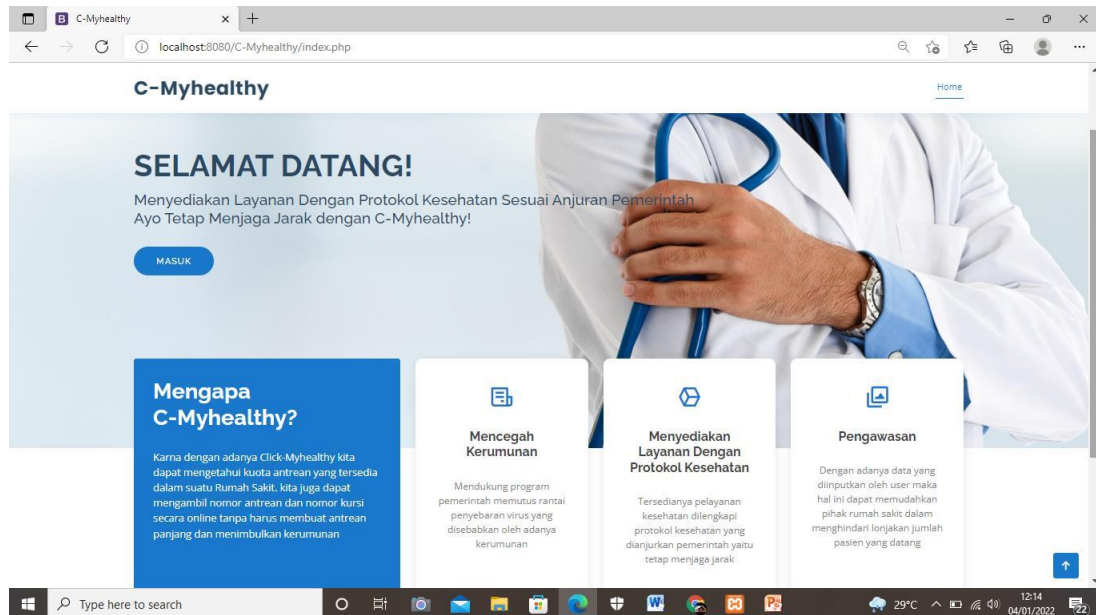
C-Myhealthy

localhost:8080/C-Myhealthy/index.php

C-Myhealthy

Home

SELAMAT DATANG!

Menyediakan Layanan Dengan Protokol Kesehatan Sesuai Anjuran Pemerintah
Ayo Tetap Menjaga Jarak dengan C-Myhealthy!

MASUK

Mengapa C-Myhealthy?

Karna dengan adanya Click-Myhealthy kita dapat mengetahui kuota antrean yang tersedia dalam suatu Rumah Sakit. kita juga dapat mengambil nomor antrean dan nomor kursi secara online tanpa harus membuat antrean panjang dan menimbulkan kerumunan

Mencegah Kerumunan

Mendukung program pemerintah memutus rantai penyebaran virus yang disebabkan oleh adanya kerumunan

Menyediakan Layanan Dengan Protokol Kesehatan

Tersedianya pelayanan kesehatan dilengkapi protokol kesehatan yang dianjurkan pemerintah yaitu tetap menjaga jarak

Pengawasan

Dengan adanya data yang diinputkan oleh user maka hal ini dapat memudahkan pihak rumah sakit dalam menghindari lonjakan jumlah pasien yang datang

Type here to search

29°C

12:14
04/01/2022